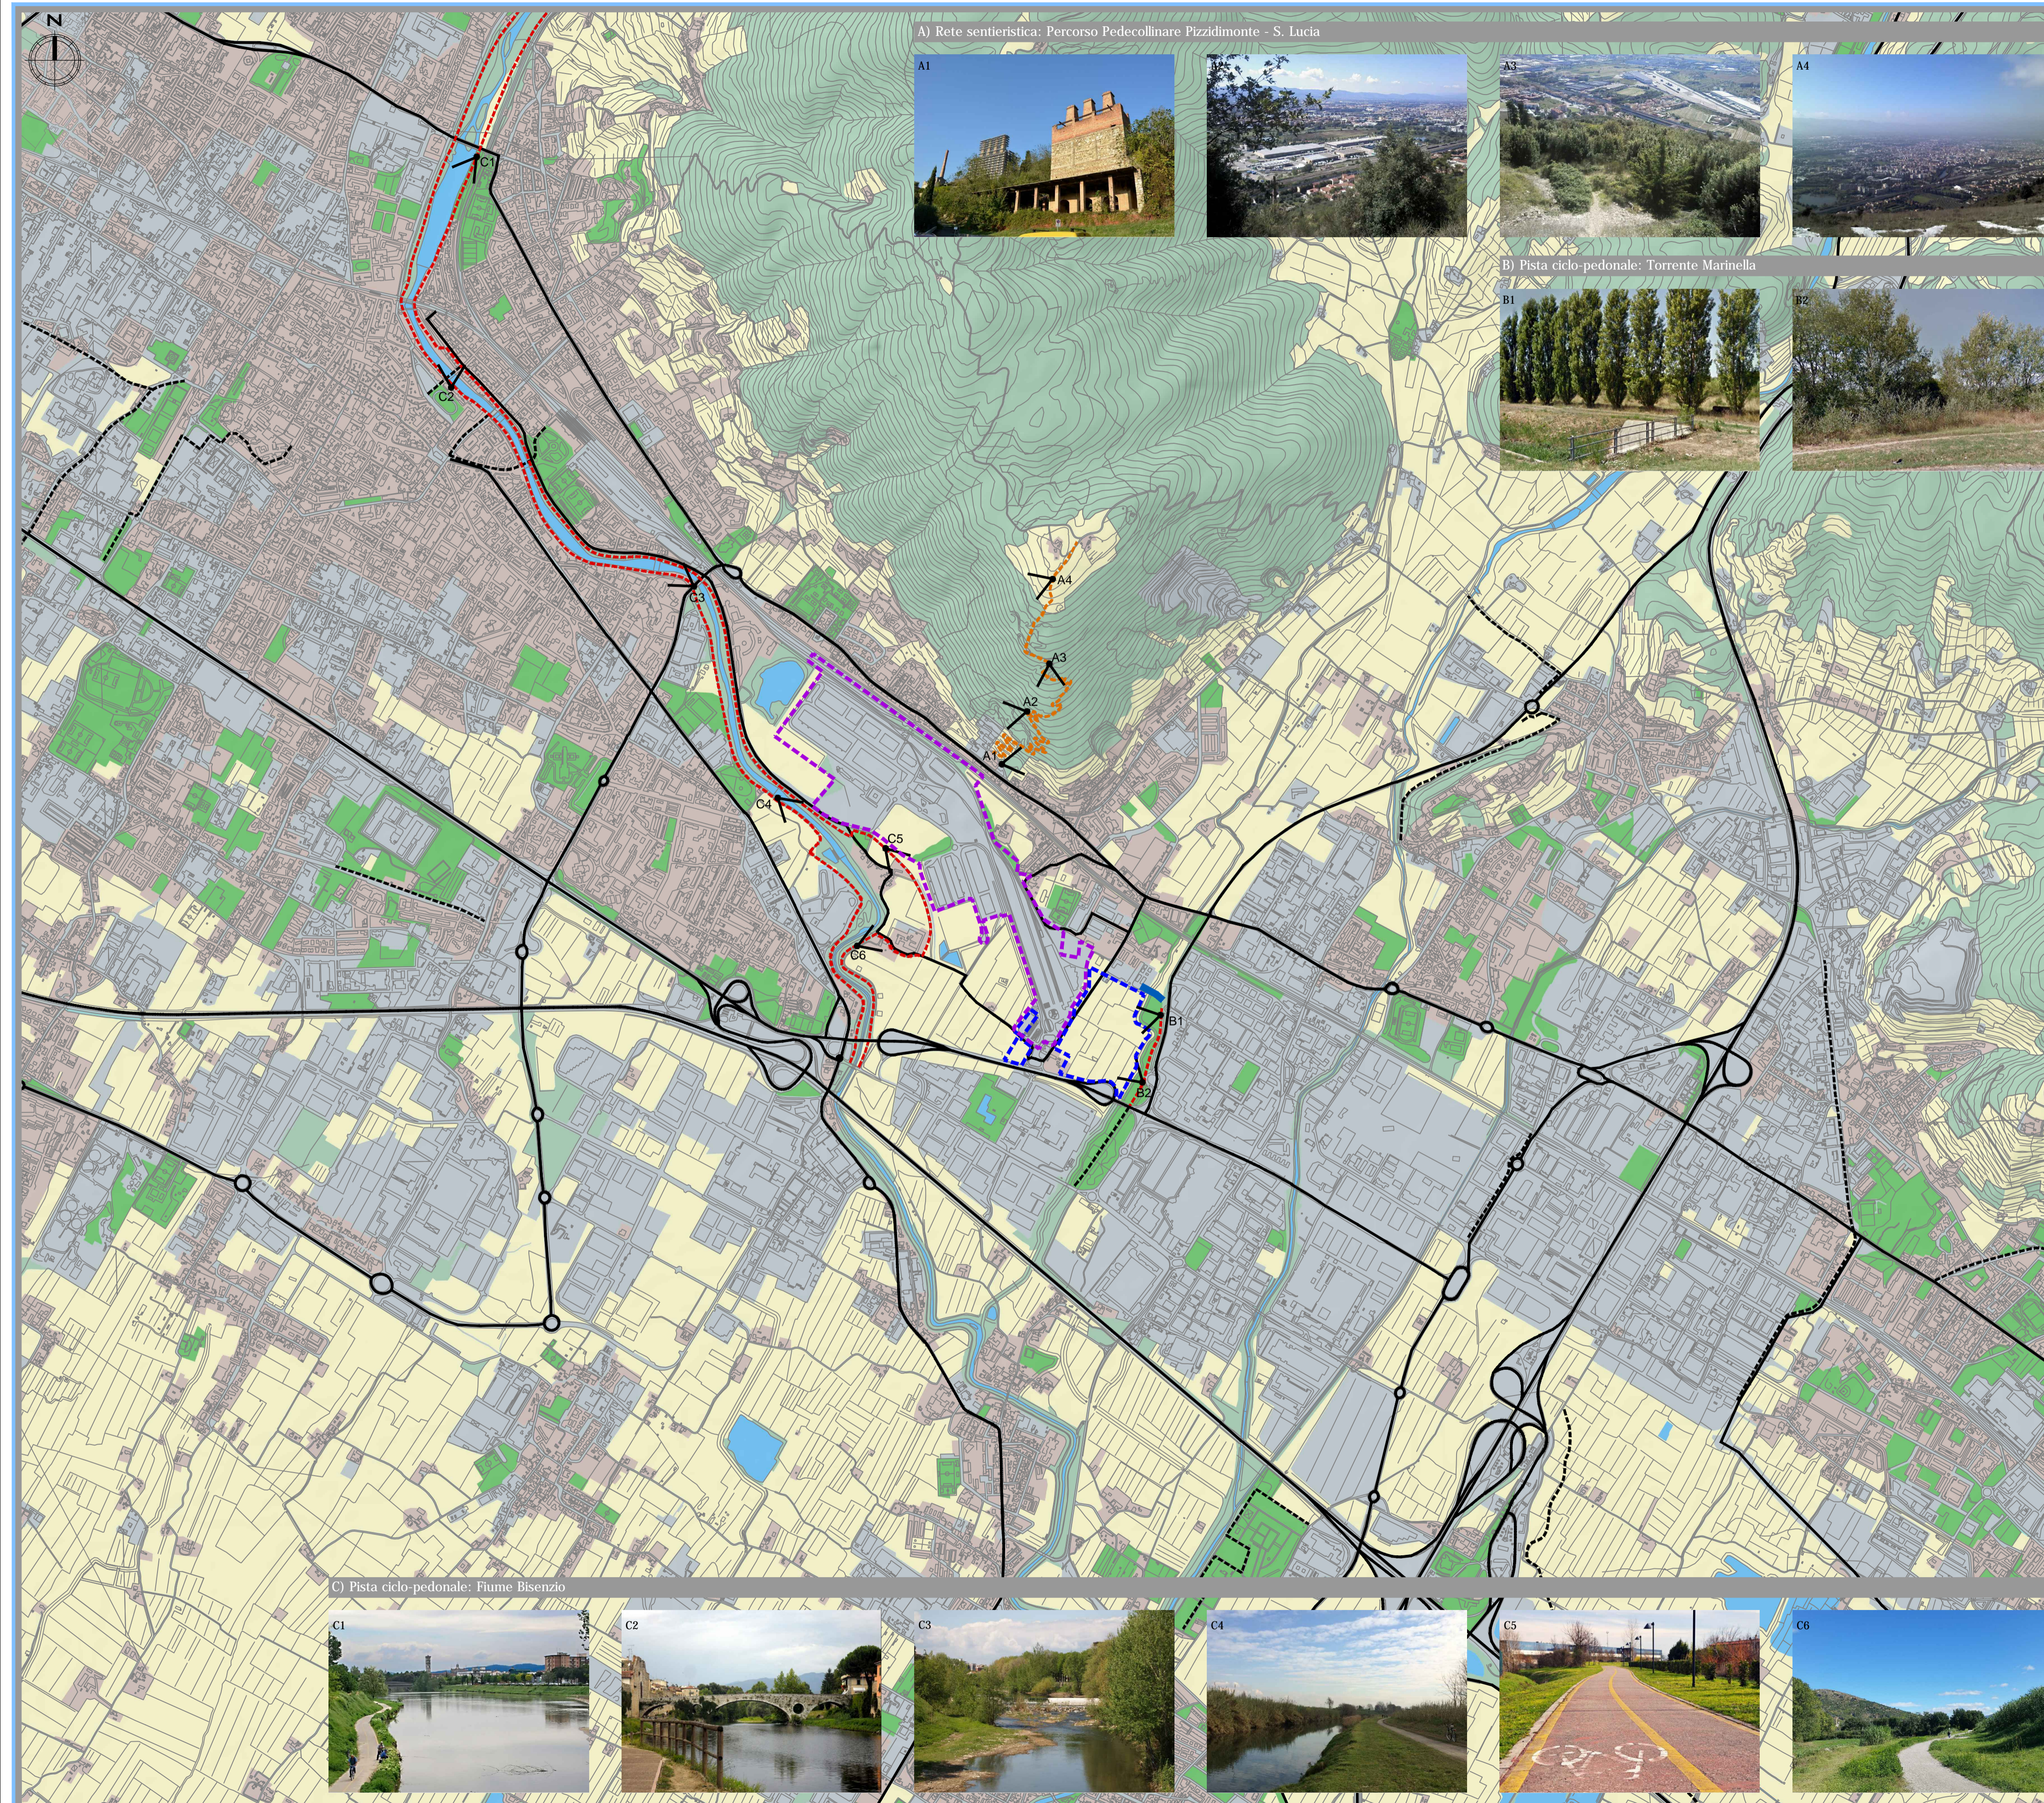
N

A) Rete sentieristica: Percorso Pedecollinare Pizzidimonte - S. Lucia

A1

A2

A3

A4

B) Pista ciclo-pedonale: Torrente Marinella

B1

B2

C1

C2

C3

C4

C5

C6

A1

A2

A3

A4

B1

B2

C) Pista ciclo-pedonale: Fiume Bisenzio

C1

C2

C3

C4

C5

C6